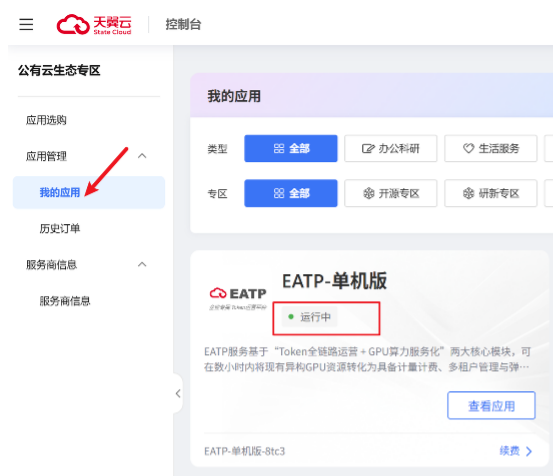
天翼云 State Cloud | 控制台

公有云生态专区

应用选购

应用管理

我的应用

历史订单

服务商信息

服务商信息

我的应用

类型 全部 办公科研 生活服务

专区 全部 开源专区 研新专区

EATP

EATP-单机版

运行中

EATP服务基于“Token全链路运营＋GPU算力服务化”两大核心模块，可在数小时内将现有异构GPU资源转化为具备计量计费、多租户管理与弹…

查看应用

EATP-单机版-8tc3

续费